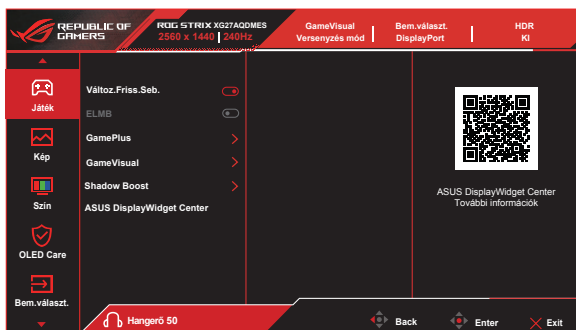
REPUBLIC OF GAMERS

ROG STRIX XG27AQDMES
2560 x 1440 | 240Hz

GameVisual
Versenyzés mód

Bem.választ.
DisplayPort

HDR
KI

Játék

Kép

Szín

OLED Care

Bem.választ.

Változ.Friss.Seb.

ELMB

GamePlus

GameVisual

Shadow Boost

ASUS DisplayWidget Center

ASUS DisplayWidget Center
További információk

Hangerő 50

Back

Enter

Exit